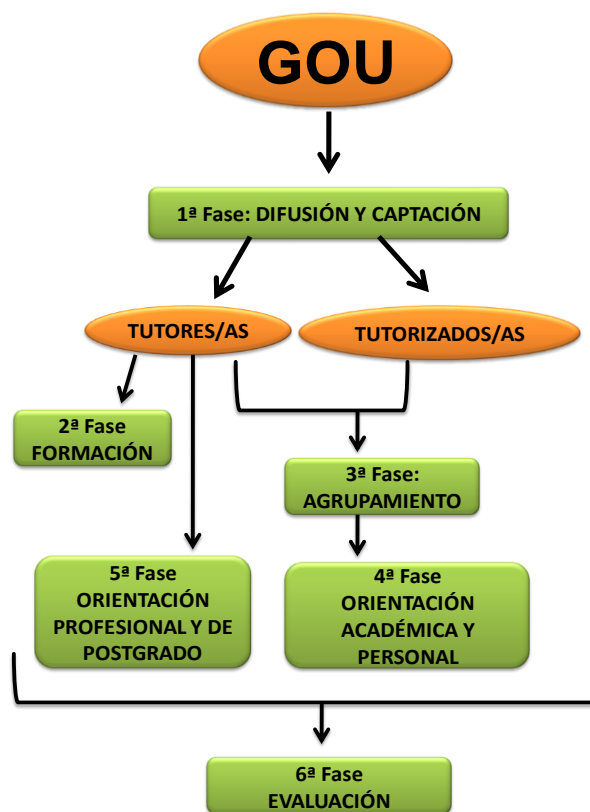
GOU

1ª Fase: DIFUSIÓN Y CAPTACIÓN

TUTORES/AS

TUTORIZADOS/AS

2ª Fase FORMACIÓN

3ª Fase: AGRUPAMIENTO

5ª Fase ORIENTACIÓN PROFESIONAL Y DE POSTGRADO

4ª Fase ORIENTACIÓN ACADÉMICA Y PERSONAL

6ª Fase EVALUACIÓN